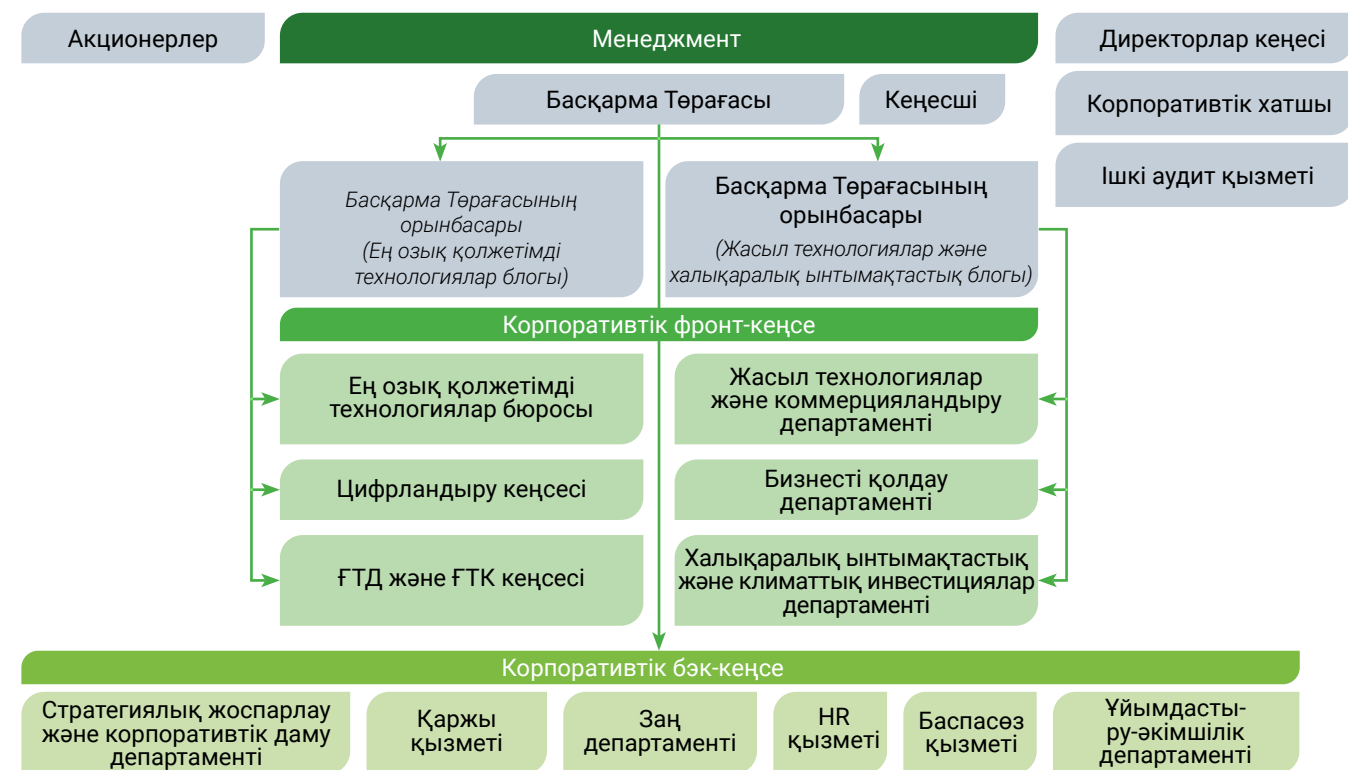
Акционерлер

Менеджмент

Директорлар кеңесі

Басқарма Төрағасы

Кеңесші

Корпоративтік хатшы

Ішкі аудит қызметі

Басқарма Төрағасының орынбасары (Ең озық қолжетімді технологиялар блогы)

Басқарма Төрағасының орынбасары (Жасыл технологиялар және халықаралық ынтымақтастық блогы)

Корпоративтік фронт-кеңсе

Ең озық қолжетімді технологиялар бюросы

Жасыл технологиялар және коммерцияландыру департаменті

Цифрландыру кеңсесі

Бизнесті қолдау департаменті

ҒТД және ҒТК кеңсесі

Халықаралық ынтымақтастық және климаттық инвестициялар департаменті

Корпоративтік бэк-кеңсе

Стратегиялық жоспарлау және корпоративтік даму департаменті

Қаржы қызметі

Заң департаменті

HR қызметі

Баспасөз қызметі

Ұйымдастыру-әкімшілік департаменті